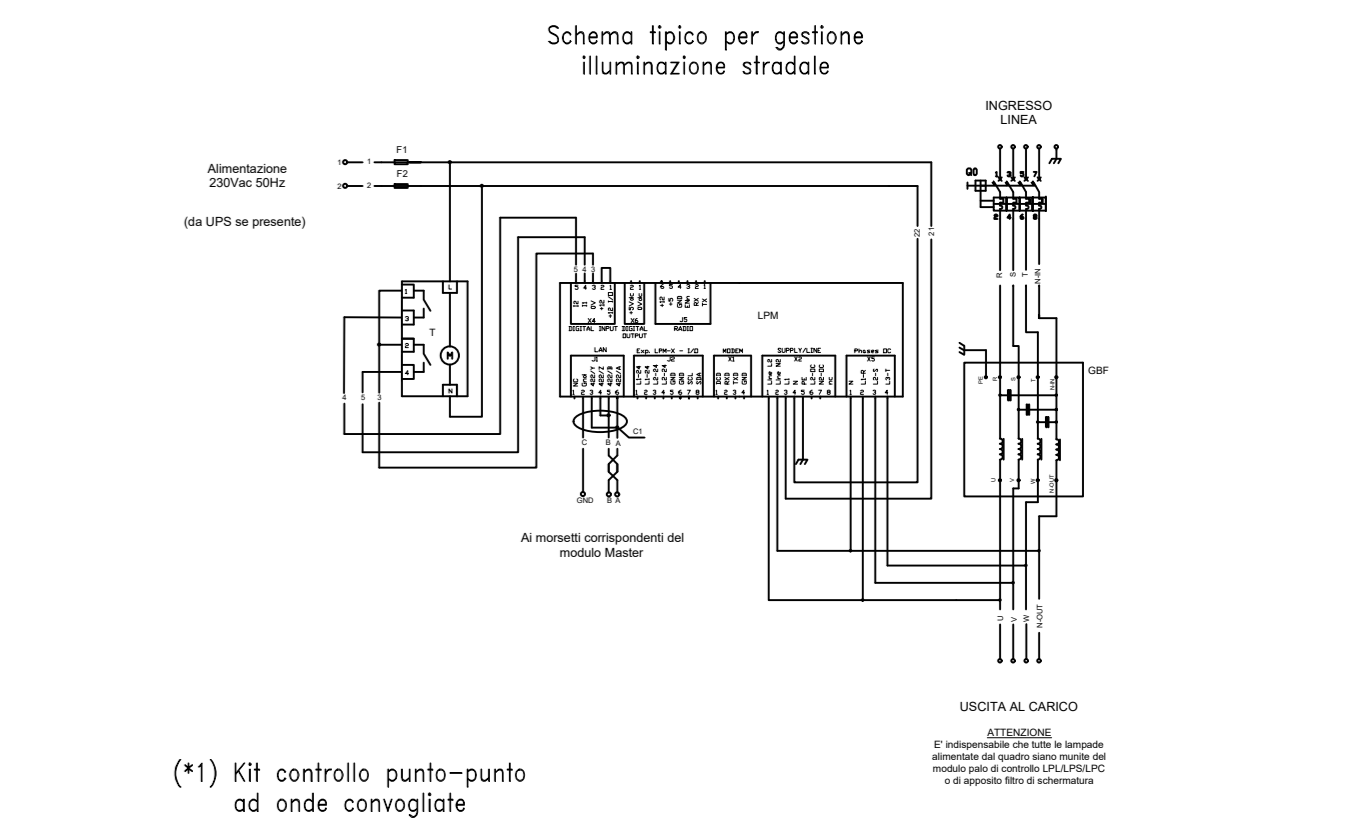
Schema tipico per gestione illuminazione stradale

INGRESSO LINEA

Alimentazione 230Vac 50Hz

(da UPS se presente)

1 1 F1
2 2 F2

Q0 1 3 5 7 2 4 6 8

22 21

L N M T 1 3 2 4

4 5 3

5 4 3

5 4 3 2 1
I2 I1 RV +12 +12 I/O
X4
DIGITAL INPUT

2 1
+5Vac 0Vac
X6
DIGITAL OUTPUT

6 5 4 3 2 1
+12 +5 GND EN RX TX
J5
RADIO

LPM

LAN
J1
NC Gnd 422/Y 422/Z 422/B 422/A
1 2 3 4 5 6

Exp. LPM-X - I/O
J2
L1-24 L1-24 L2-24 GND GND SCL SDA
1 2 3 4 5 6 7 8

MODEM
X1
DCD RXD TXD GND
1 2 3 4

SUPPLY/LINE
X2
Line L2 Line N2 L1 N PE L2-DC N2-DC NC
1 2 3 4 5 6 7 8

Phases DC
X5
N L1-R L2-S L3-T
1 2 3 4

R S T N-IN

GBF

PE R S T N-IN

U V W N-OUT

C1

C B A

GND B A

Ai morsetti corrispondenti del modulo Master

U V W N-OUT

USCITA AL CARICO

ATTENZIONE
E' indispensabile che tutte le lampade alimentate dal quadro siano munite del modulo palo di controllo LPL/LPS/LPC o di apposito filtro di schermatura

(*1) Kit controllo punto-punto ad onde convogliate